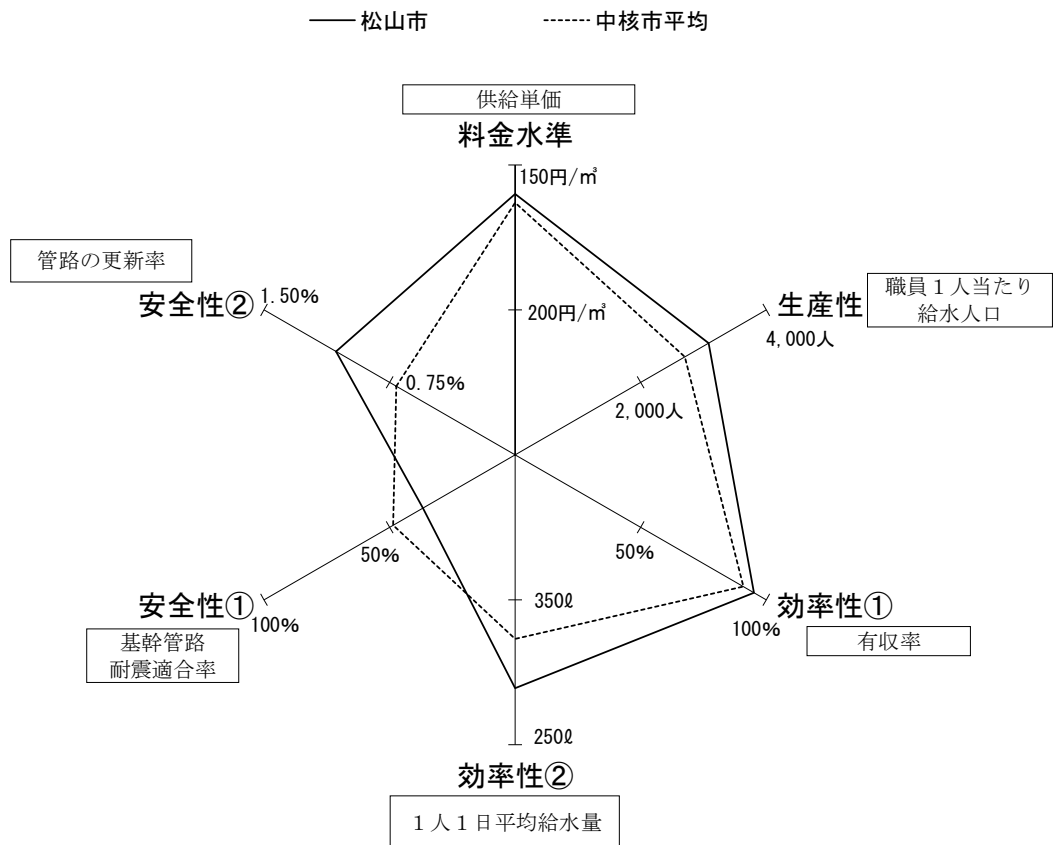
—— 松山市 ------- 中核市平均

供給単価
料金水準
150円/㎥
200円/㎥

管路の更新率
安全性② 1.50%
0.75%

生産性
職員１人当たり給水人口
4,000人
2,000人

安全性①
50%
100%
基幹管路耐震適合率

50%
効率性①
100%
有収率

350ℓ
250ℓ
効率性②
１人１日平均給水量